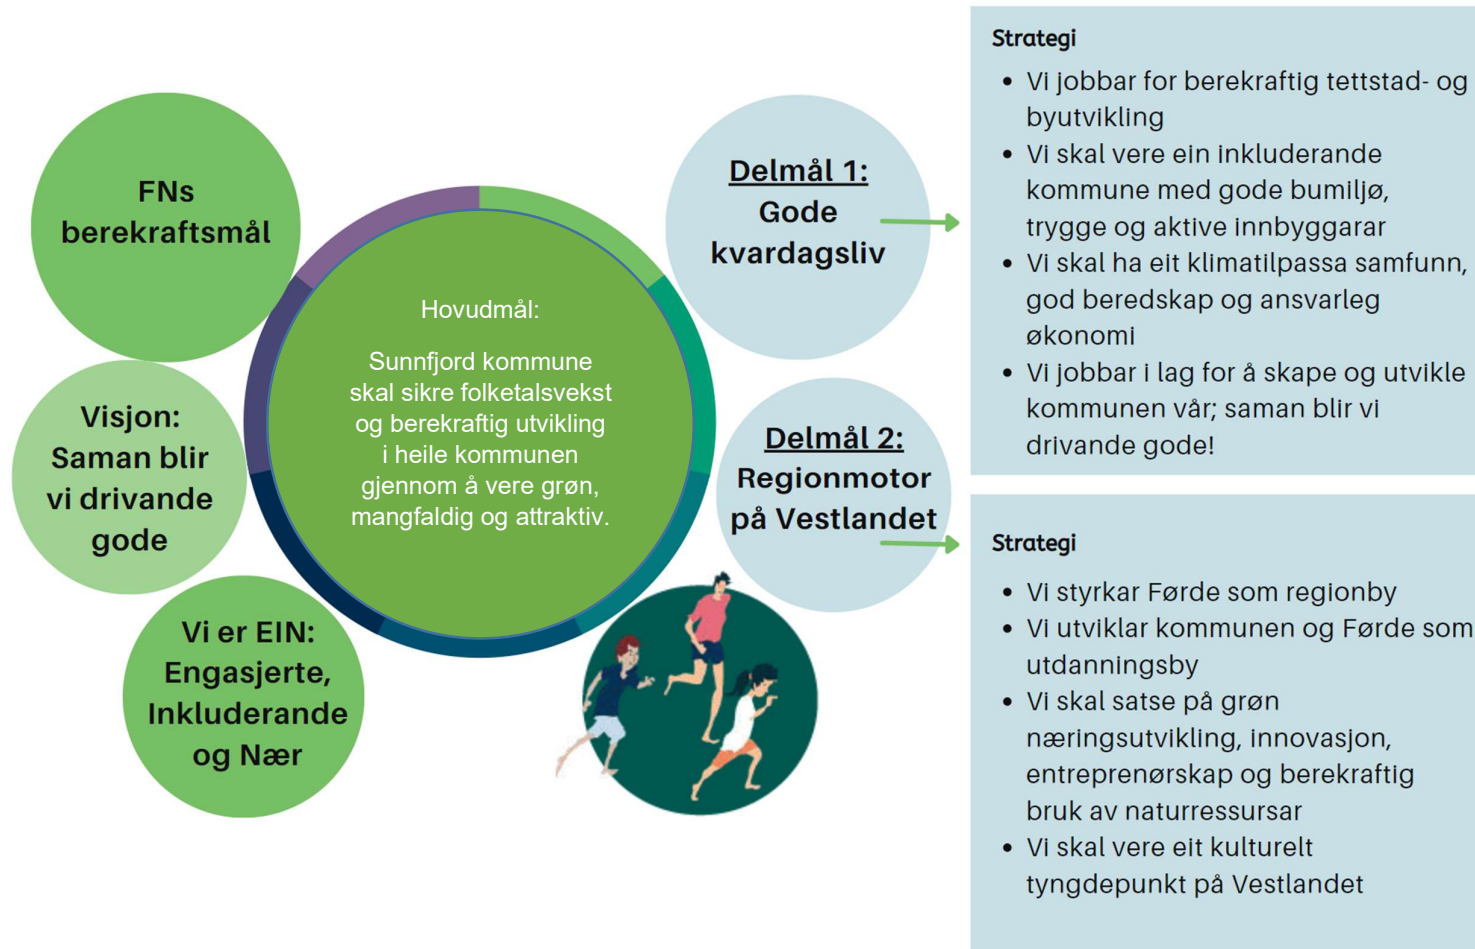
FNs berekraftsmål

Visjon: Saman blir vi drivande gode

Vi er EIN: Engasjerte, Inkluderande og Nær

Hovudmål:

Sunnfjord kommune skal sikre folketalsvekst og berekraftig utvikling i heile kommunen gjennom å vere grøn, mangfaldig og attraktiv.

Delmål 1: Gode kvardagsliv

Delmål 2: Regionmotor på Vestlandet

Strategi
- Vi jobbar for berekraftig tettstad- og byutvikling
- Vi skal vere ein inkluderande kommune med gode bumiljø, trygge og aktive innbyggarar
- Vi skal ha eit klimatilpassa samfunn, god beredskap og ansvarleg økonomi
- Vi jobbar i lag for å skape og utvikle kommunen vår; saman blir vi drivande gode!

Strategi
- Vi styrkar Førde som regionby
- Vi utviklar kommunen og Førde som utdanningsby
- Vi skal satse på grøn næringsutvikling, innovasjon, entreprenørskap og berekraftig bruk av naturressursar
- Vi skal vere eit kulturelt tyngdepunkt på Vestlandet